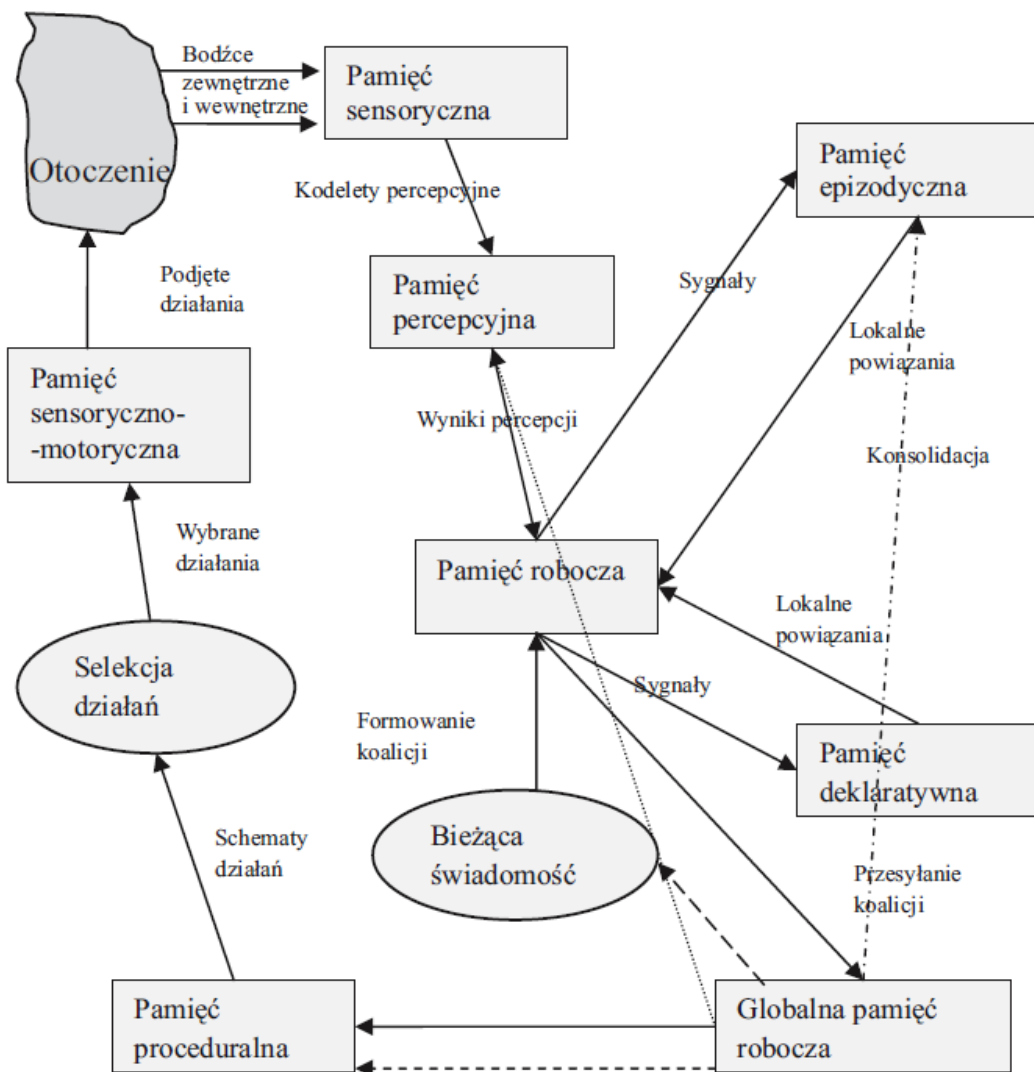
Otoczenie

Bodźce zewnętrzne i wewnętrzne

Pamięć sensoryczna

Kodelety percepcyjne

Pamięć epizodyczna

Podjęte działania

Pamięć percepcyjna

Sygnały

Lokalne powiązania

Pamięć sensoryczno--motoryczna

Wyniki percepcji

Konsolidacja

Wybrane działania

Pamięć robocza

Lokalne powiązania

Selekcja działań

Sygnały

Formowanie koalicji

Pamięć deklaratywna

Schematy działań

Bieżąca świadomość

Przesyłanie koalicji

Pamięć proceduralna

Globalna pamięć robocza